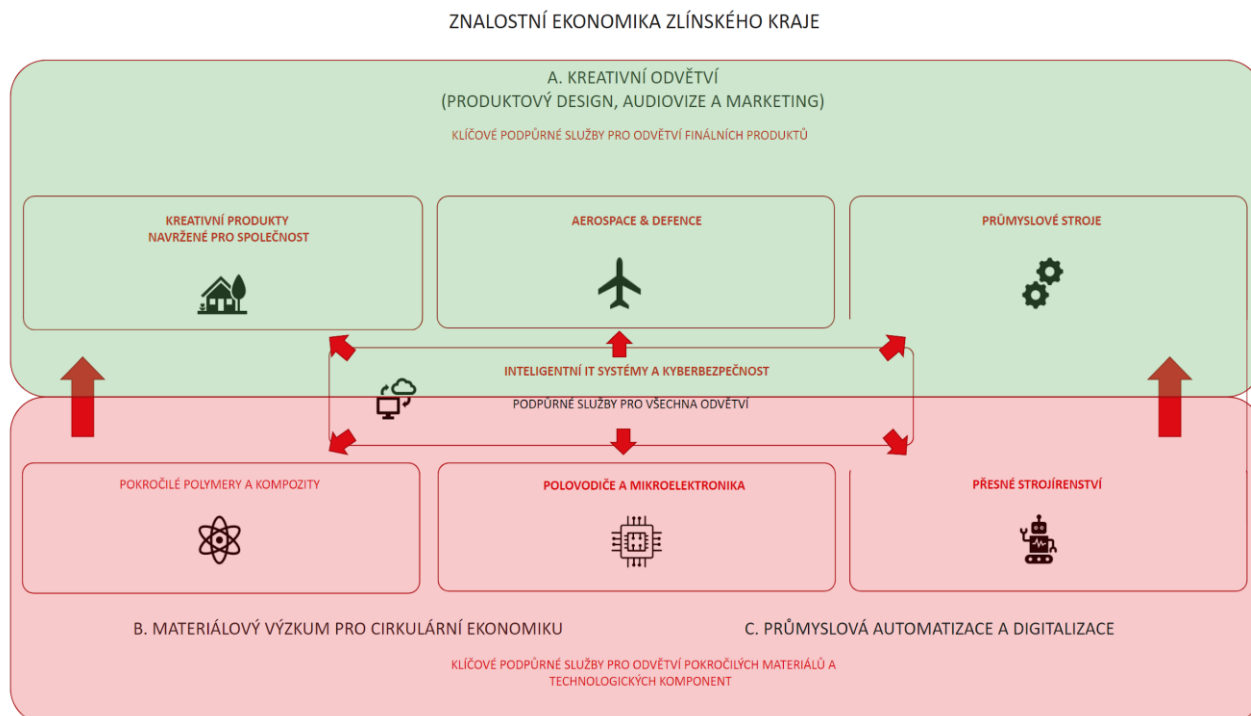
ZNALOSTNÍ EKONOMIKA ZLÍNSKÉHO KRAJE

A. KREATIVNÍ ODVĚTVÍ
(PRODUKTOVÝ DESIGN, AUDIOVIZE A MARKETING)

KLÍČOVÉ PODPŮRNÉ SLUŽBY PRO ODVĚTVÍ FINÁLNÍCH PRODUKTŮ

KREATIVNÍ PRODUKTY NAVRŽENÉ PRO SPOLEČNOST

AEROSPACE & DEFENCE

PRŮMYSLOVÉ STROJE

INTELIGENTNÍ IT SYSTÉMY A KYBERBEZPEČNOST

PODPŮRNÉ SLUŽBY PRO VŠECHNA ODVĚTVÍ

POKROČILÉ POLYMERY A KOMPOZITY

POLOVODIČE A MIKROELEKTRONIKA

PŘESNÉ STROJÍRENSTVÍ

B. MATERIÁLOVÝ VÝZKUM PRO CIRKULÁRNÍ EKONOMIKU

C. PRŮMYSLOVÁ AUTOMATIZACE A DIGITALIZACE

KLÍČOVÉ PODPŮRNÉ SLUŽBY PRO ODVĚTVÍ POKROČILÝCH MATERIÁLŮ A TECHNOLOGICKÝCH KOMPONENT